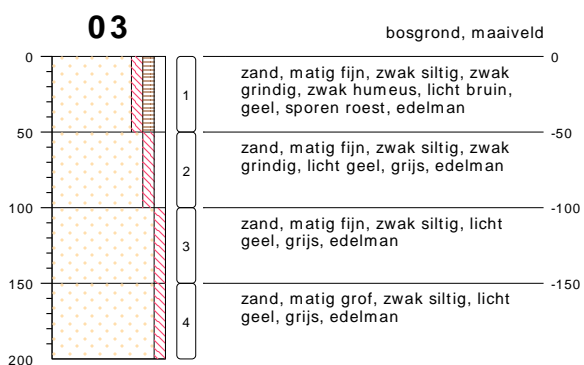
03

bosgrond, maaiveld

0
50
100
150
200

1
2
3
4

zand, matig fijn, zwak siltig, zwak grindig, zwak humeus, licht bruin, geel, sporen roest, edelman

0

zand, matig fijn, zwak siltig, zwak grindig, licht geel, grijs, edelman

-50

zand, matig fijn, zwak siltig, licht geel, grijs, edelman

-100

zand, matig grof, zwak siltig, licht geel, grijs, edelman

-150